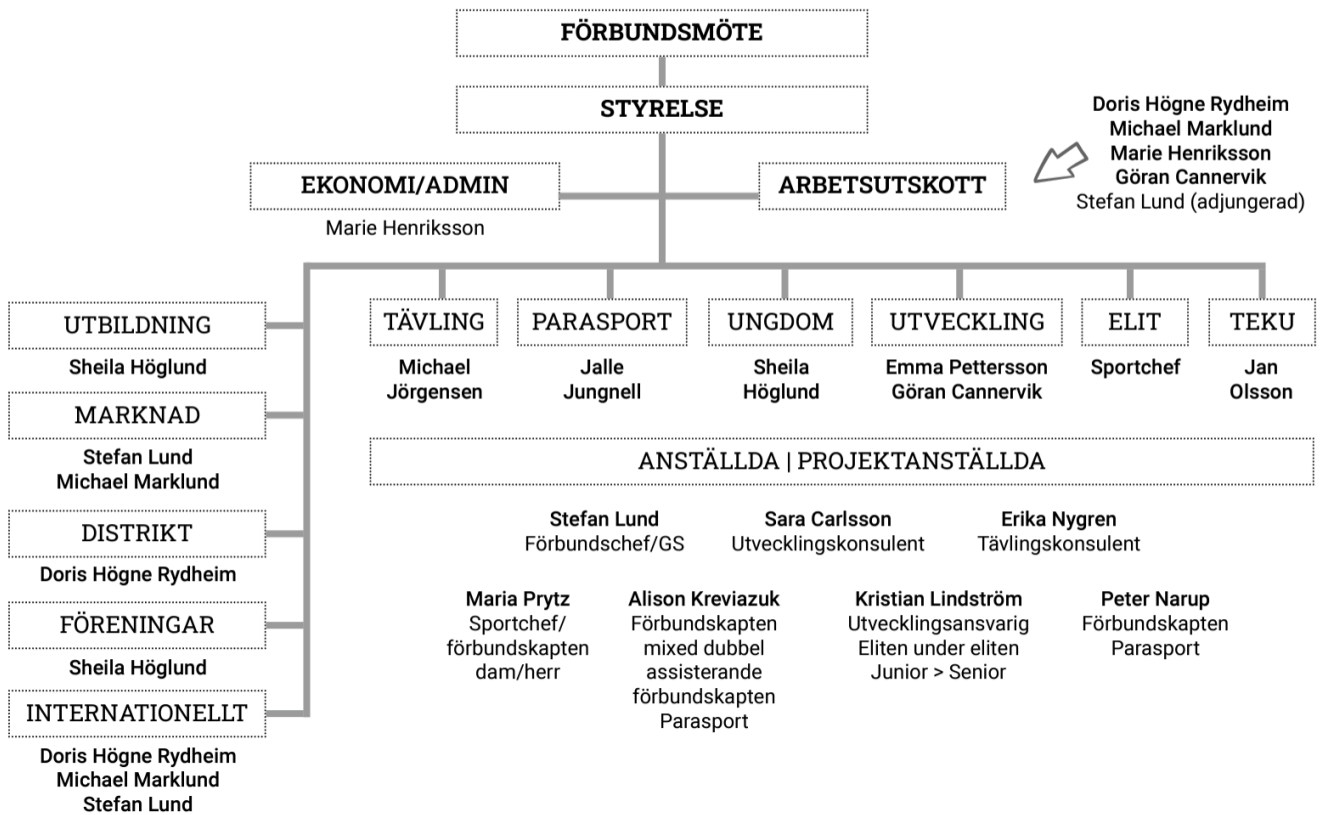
FÖRBUNDSMÖTE

STYRELSE

Doris Högne Rydheim
Michael Marklund
Marie Henriksson
Göran Cannervik
Stefan Lund (adjungerad)

EKONOMI/ADMIN
Marie Henriksson

ARBETSUTSKOTT

UTBILDNING
Sheila Höglund

MARKNAD
Stefan Lund
Michael Marklund

DISTRIKT
Doris Högne Rydheim

FÖRENINGAR
Sheila Höglund

INTERNATIONELLT
Doris Högne Rydheim
Michael Marklund
Stefan Lund

TÄVLING
Michael Jörgensen

PARASPORT
Jalle Jungnell

UNGDOM
Sheila Höglund

UTVECKLING
Emma Pettersson
Göran Cannervik

ELIT
Sportchef

TEKU
Jan Olsson

ANSTÄLLDA | PROJEKTANSTÄLLDA

Stefan Lund
Förbundschef/GS

Sara Carlsson
Utvecklingskonsulent

Erika Nygren
Tävlingskonsulent

Maria Prytz
Sportchef/ förbundskapten dam/herr

Alison Kreviazuk
Förbundskapten mixed dubbel assisterande förbundskapten Parasport

Kristian Lindström
Utvecklingsansvarig Eliten under eliten Junior > Senior

Peter Narup
Förbundskapten Parasport